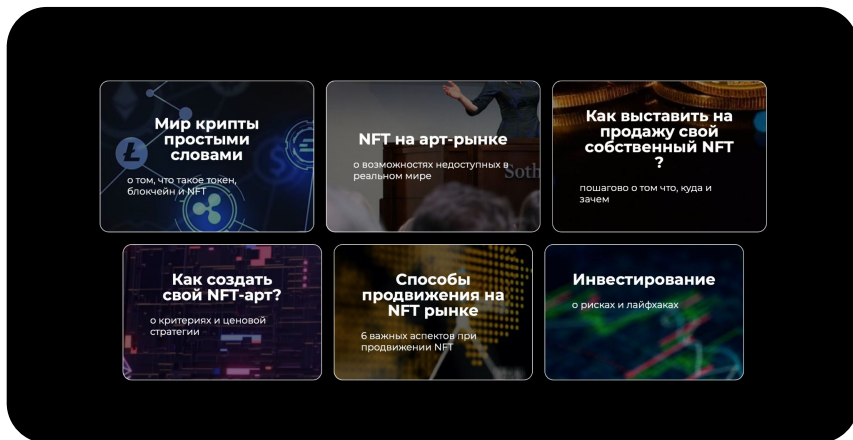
Мир крипты простыми словами

о том, что такое токен, блокчейн и NFT

NFT на арт-рынке

о возможностях недоступных в реальном мире

Soth

Как выставить на продажу свой собственный NFT ?

пошагово о том что, куда и зачем

Как создать свой NFT-арт?

о критериях и ценовой стратегии

Способы продвижения на NFT рынке

6 важных аспектов при продвижении NFT

Инвестирование

о рисках и лайфхаках